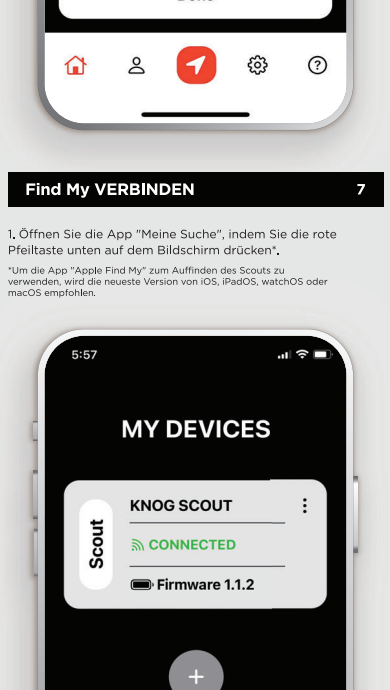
Done

Find My VERBINDEN 7

1. Öffnen Sie die App "Meine Suche", indem Sie die rote Pfeiltaste unten auf dem Bildschirm drücken*.

*Um die App "Apple Find My" zum Auffinden des Scouts zu verwenden, wird die neueste Version von iOS, iPadOS, watchOS oder macOS empfohlen.

5:57

MY DEVICES

Scout

KNOG SCOUT

CONNECTED

Firmware 1.1.2

+